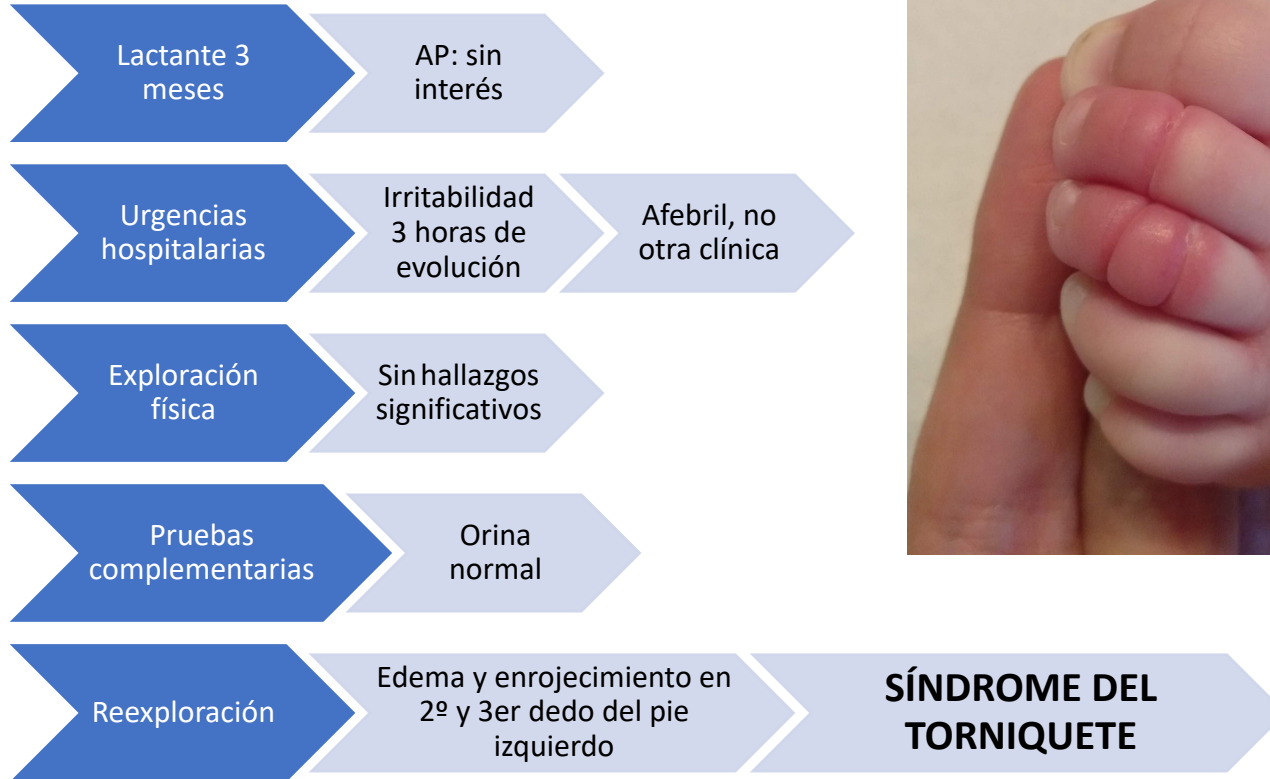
Lactante 3 meses

AP: sin interés

Urgencias hospitalarias

Irritabilidad 3 horas de evolución

Afebril, no otra clínica

Exploración física

Sin hallazgos significativos

Pruebas complementarias

Orina normal

Reexploración

Edema y enrojecimiento en 2º y 3er dedo del pie izquierdo

SÍNDROME DEL TORNIQUETE